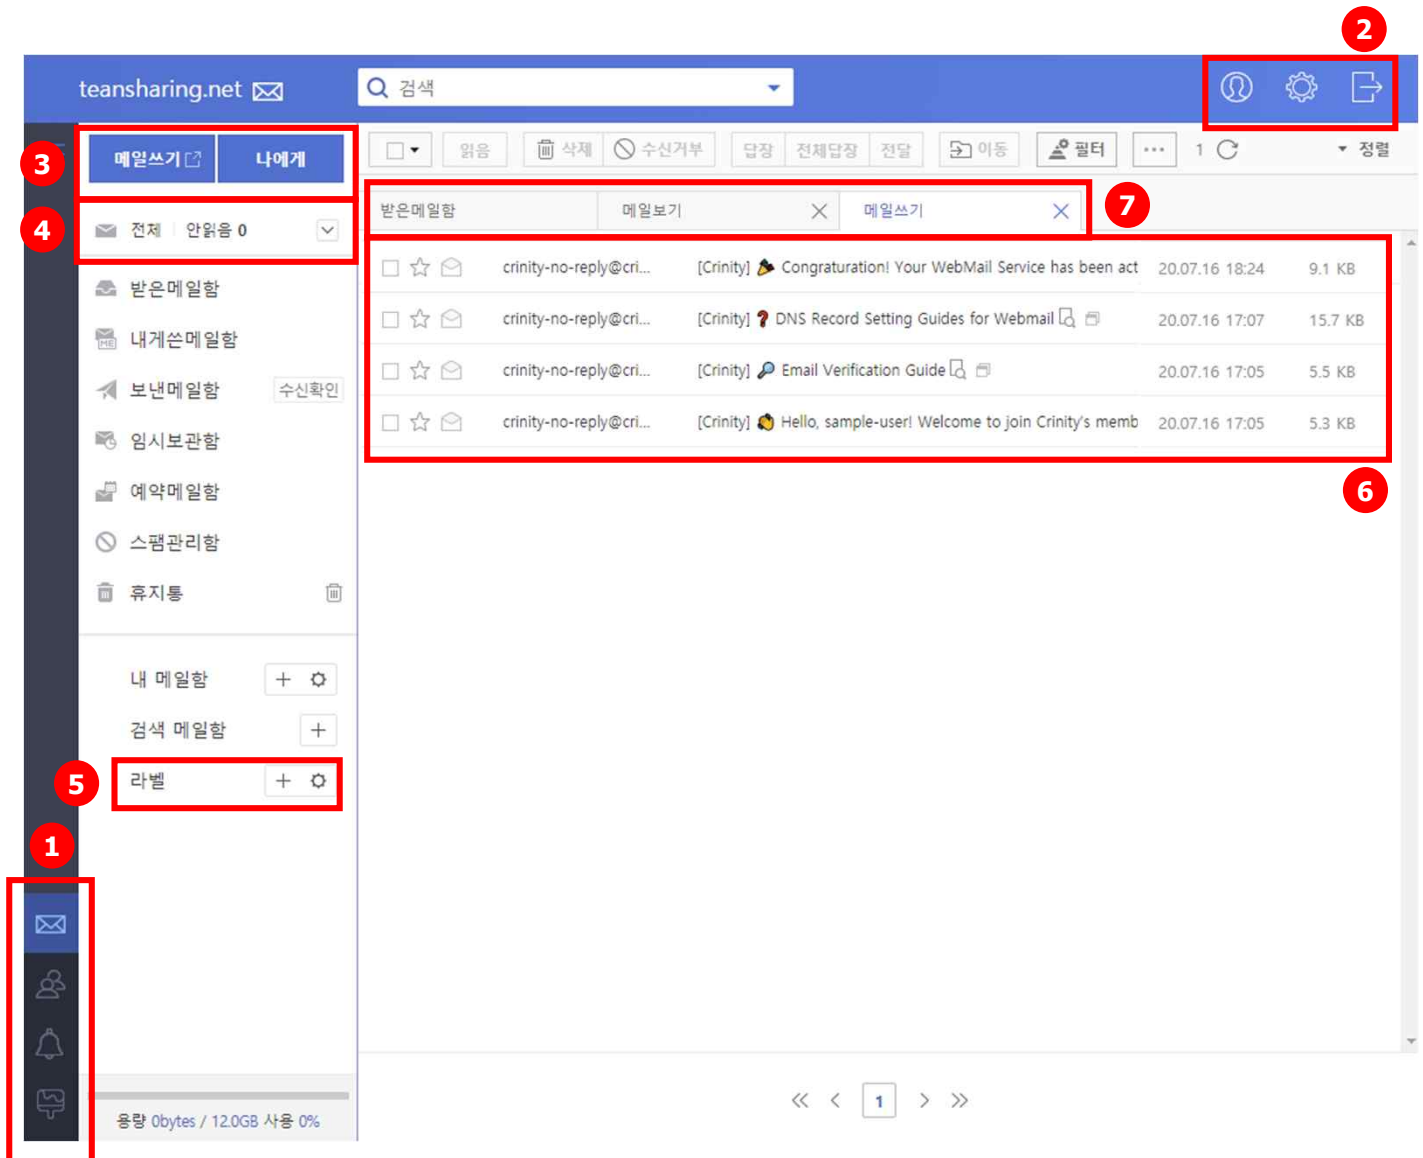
teansharing.net

검색

2

3

메일쓰기 나에게

읽음 삭제 수신거부 답장 전체답장 전달 이동 필터 ··· 1 정렬

받은메일함 메일보기 메일쓰기

7

4

전체 안읽음 0

| | | | |
|---|---|---|---|
| crinity-no-reply@cri... | [Crinity] Congraturation! Your WebMail Service has been act | 20.07.16 18:24 | 9.1 KB |
| crinity-no-reply@cri... | [Crinity] DNS Record Setting Guides for Webmail | 20.07.16 17:07 | 15.7 KB |
| crinity-no-reply@cri... | [Crinity] Email Verification Guide | 20.07.16 17:05 | 5.5 KB |
| crinity-no-reply@cri... | [Crinity] Hello, sample-user! Welcome to join Crinity's memb | 20.07.16 17:05 | 5.3 KB |

6

받은메일함
내게쓴메일함
보낸메일함 수신확인
임시보관함
예약메일함
스팸관리함
휴지통

내 메일함
검색 메일함
라벨

5

1

1

용량 0bytes / 12.0GB 사용 0%